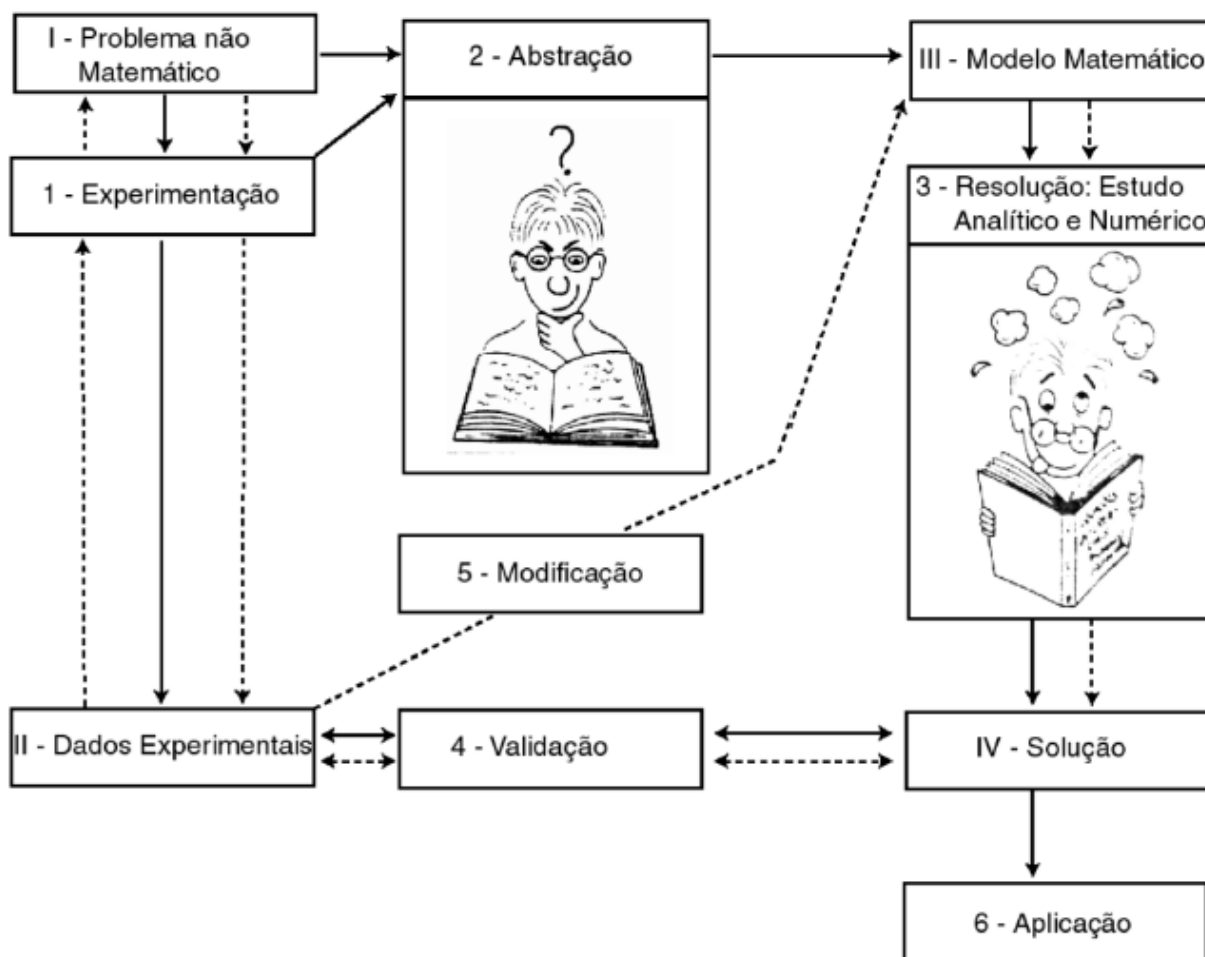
I - Problema não Matemático

2 - Abstração

III - Modelo Matemático

?

1 - Experimentação

3 - Resolução: Estudo Analítico e Numérico

5 - Modificação

II - Dados Experimentais

4 - Validação

IV - Solução

6 - Aplicação